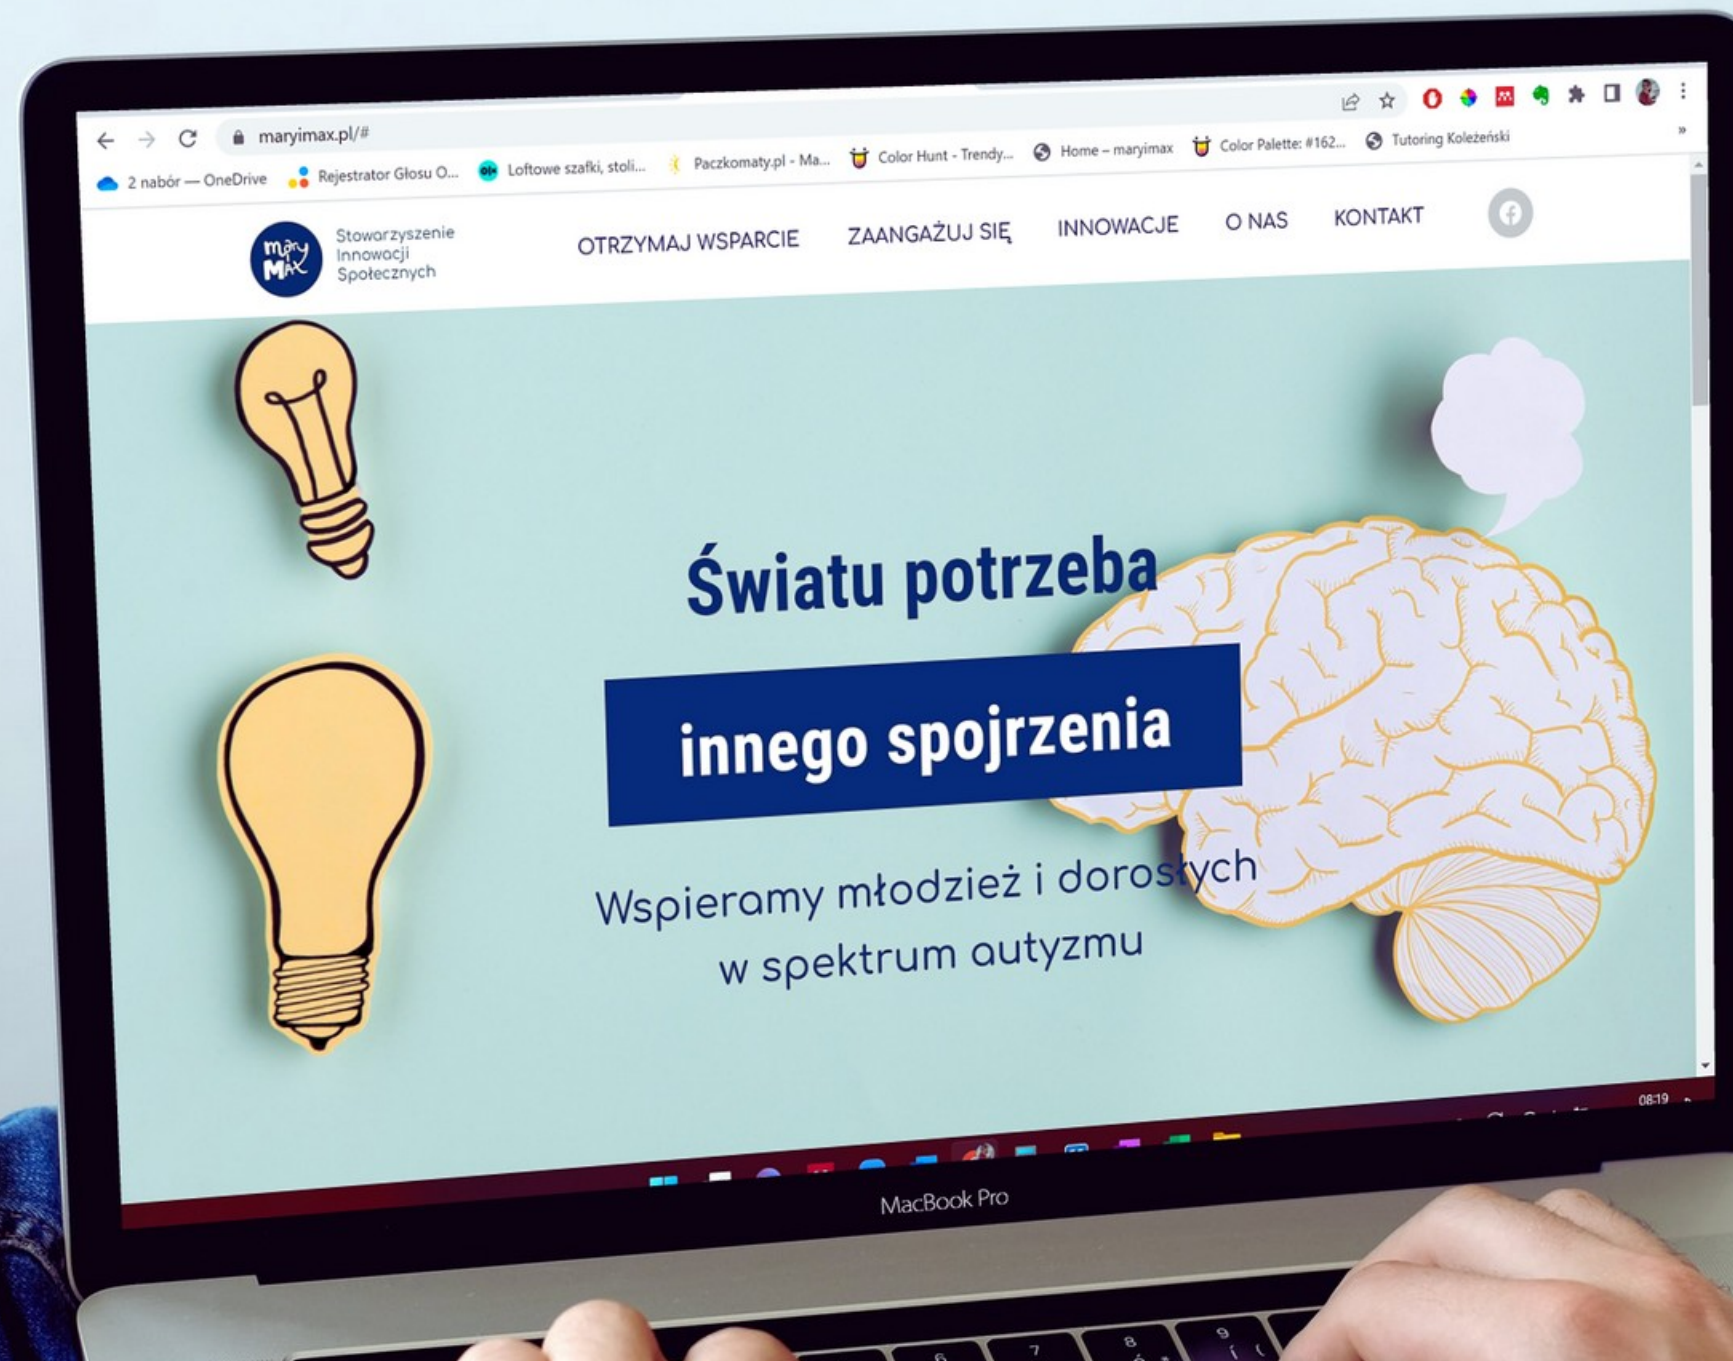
maryimax.pl/#

2 nabór — OneDrive
Rejestrator Głosu O...
Loftowe szafki, stoli...
Paczkomaty.pl - Ma...
Color Hunt - Trendy...
Home – maryimax
Color Palette: #162...
Tutoring Koleżeński

mary MAX
Stowarzyszenie Innowacji Społecznych

OTRZYMAJ WSPARCIE
ZAANGAŻUJ SIĘ
INNOWACJE
O NAS
KONTAKT

Światu potrzeba
innego spojrzenia
Wspieramy młodzież i dorosłych w spektrum autyzmu

08:19

MacBook Pro